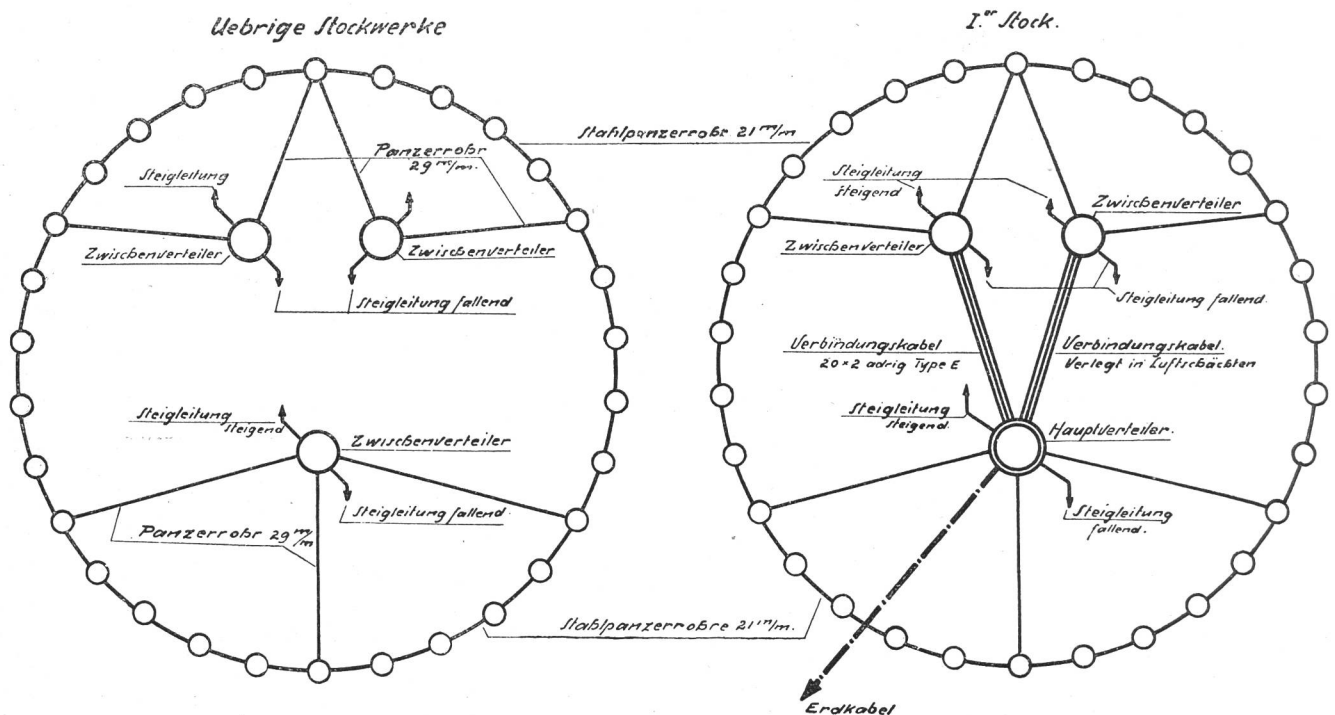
Uebrige Stockwerke

I.er Stock.

Stahlpanzerrohr 21 m/m

Panzerrohr 29 m/m.

Steigleitung

Zwischenverteiler

Zwischenverteiler

Steigleitung fallend

Steigleitung steigend

Zwischenverteiler

Steigleitung fallend

Panzerrohr 29 m/m

Stahlpanzerrohre 21 m/m.

Steigleitung steigend

Zwischenverteiler

Zwischenverteiler

Steigleitung fallend.

Verbindungskabel 20×2 adrig Type E

Verbindungskabel. Verlegt in Luftschächten

Steigleitung steigend.

Hauptverteiler.

Steigleitung fallend.

Erdkabel